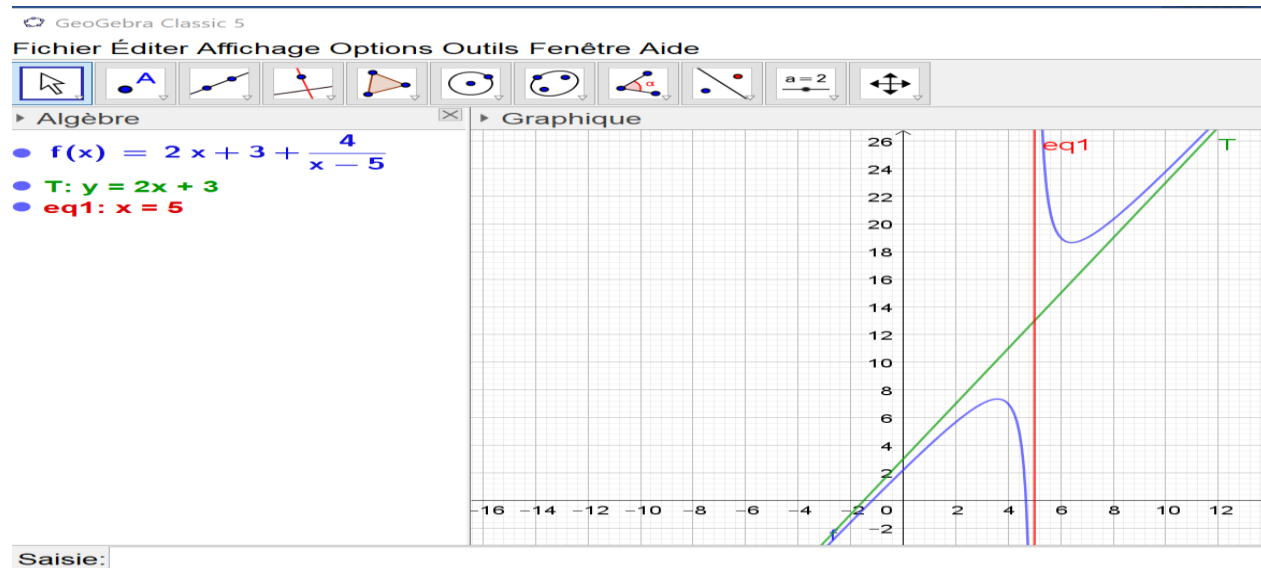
GeoGebra Classic 5

Fichier Éditer Affichage Options Outils Fenêtre Aide

A

a = 2

α

Algèbre

$f(x) = 2x + 3 + \frac{4}{x - 5}$

T: y = 2x + 3

eq1: x = 5

Graphique

26
24
22
20
18
16
14
12
10
8
6
4
2
-2

eq1

T

f

−16 −14 −12 −10 −8 −6 −4 −2 0 2 4 6 8 10 12

Saisie: